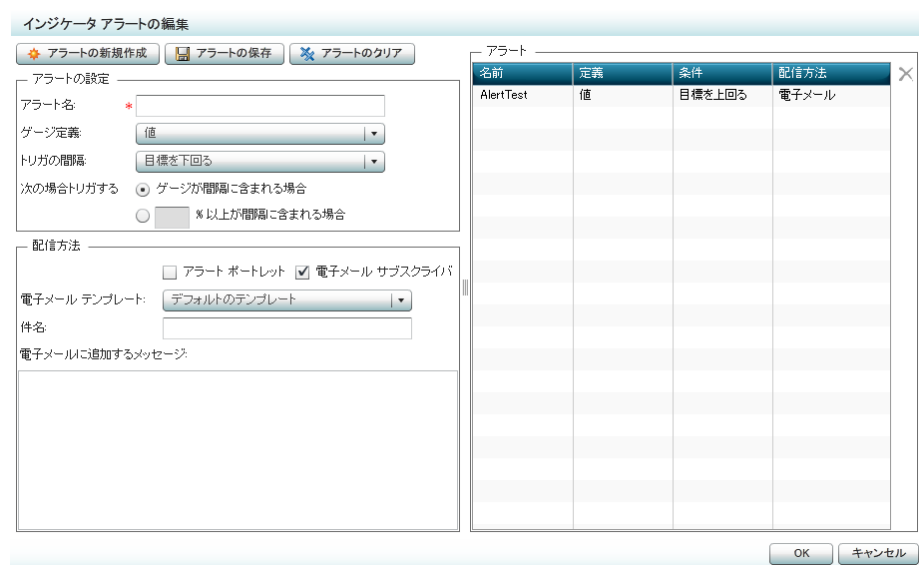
インジケータ アラートの編集

アラートの新規作成 アラートの保存 アラートのクリア

アラートの設定

アラート名: *

ゲージ定義: 値

トリガの間隔: 目標を下回る

次の場合トリガする ゲージが間隔に含まれる場合

% 以上が間隔に含まれる場合

配信方法

アラート ポートレット 電子メール サブスクライバ

電子メール テンプレート: デフォルトのテンプレート

件名:

電子メールに追加するメッセージ:

アラート

| 名前 | 定義 | 条件 | 配信方法 |
|---|---|---|---|
| AlertTest | 値 | 目標を上回る | 電子メール |

OK キャンセル